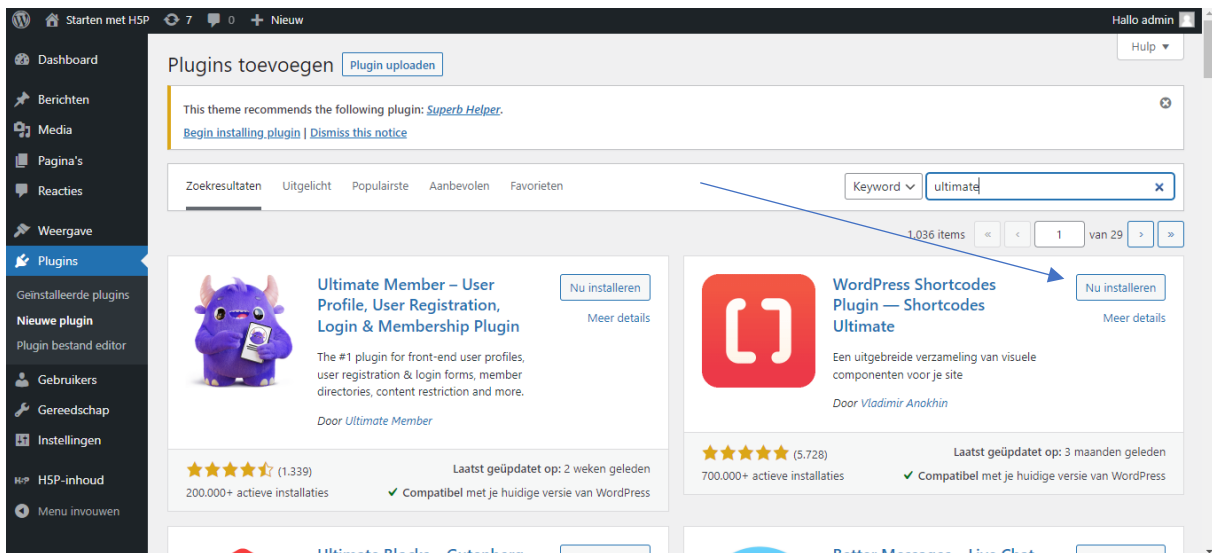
Starten met H5P 7 0 Nieuw Hallo admin

Dashboard
Berichten
Media
Pagina's
Reacties
Weergave
Plugins
Geïnstalleerde plugins
Nieuwe plugin
Plugin bestand editor
Gebruikers
Gereedschap
Instellingen
H5P-inhoud
Menu invouwen

Hulp ▾

Plugins toevoegen Plugin uploaden

This theme recommends the following plugin: Superb Helper.
Begin installing plugin | Dismiss this notice

Zoekresultaten Uitgelicht Populairste Aanbevolen Favorieten

Keyword ultimate

1.036 items « ‹ 1 van 29 › »

Ultimate Member – User Profile, User Registration, Login & Membership Plugin
Nu installeren
Meer details
The #1 plugin for front-end user profiles, user registration & login forms, member directories, content restriction and more.
Door Ultimate Member
(1.339)
200.000+ actieve installaties
Laatst geüpdatet op: 2 weken geleden
Compatibel met je huidige versie van WordPress

WordPress Shortcodes Plugin — Shortcodes Ultimate
Nu installeren
Meer details
Een uitgebreide verzameling van visuele componenten voor je site
Door Vladimir Anokhin
(5.728)
700.000+ actieve installaties
Laatst geüpdatet op: 3 maanden geleden
Compatibel met je huidige versie van WordPress

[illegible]
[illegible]